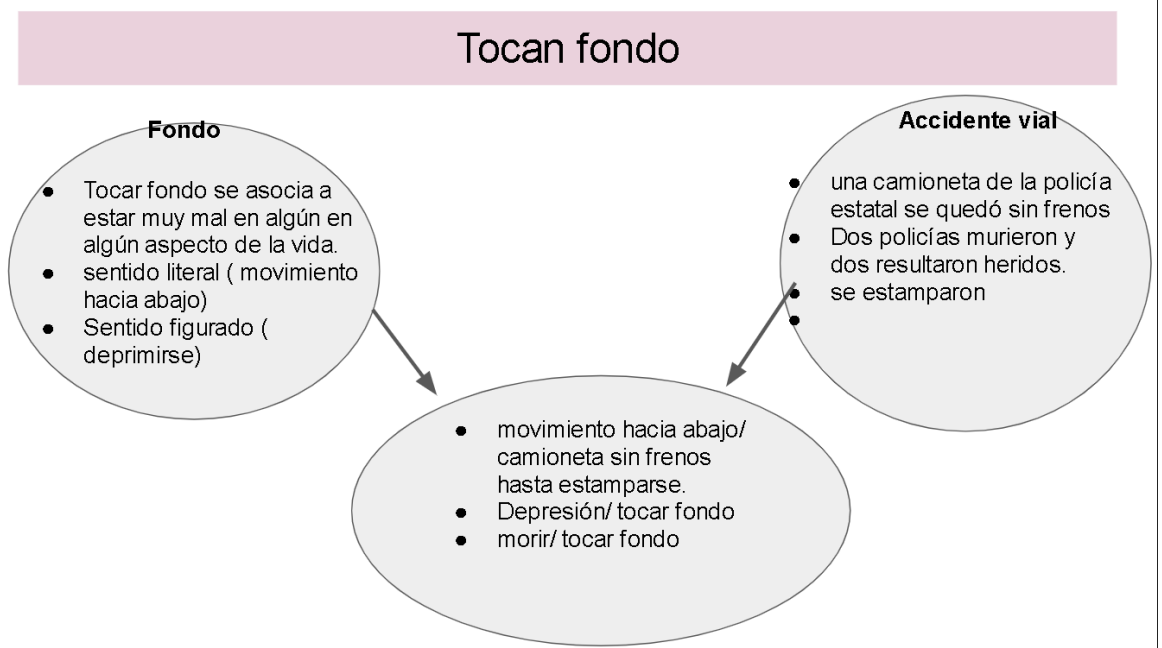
Tocan fondo

Fondo

- Tocar fondo se asocia a estar muy mal en algún en algún aspecto de la vida.
- sentido literal ( movimiento hacia abajo)
- Sentido figurado ( deprimirse)

Accidente vial

- una camioneta de la policía estatal se quedó sin frenos
- Dos policías murieron y dos resultaron heridos.
- se estamparon
-

- movimiento hacia abajo/ camioneta sin frenos hasta estamparse.
- Depresión/ tocar fondo
- morir/ tocar fondo